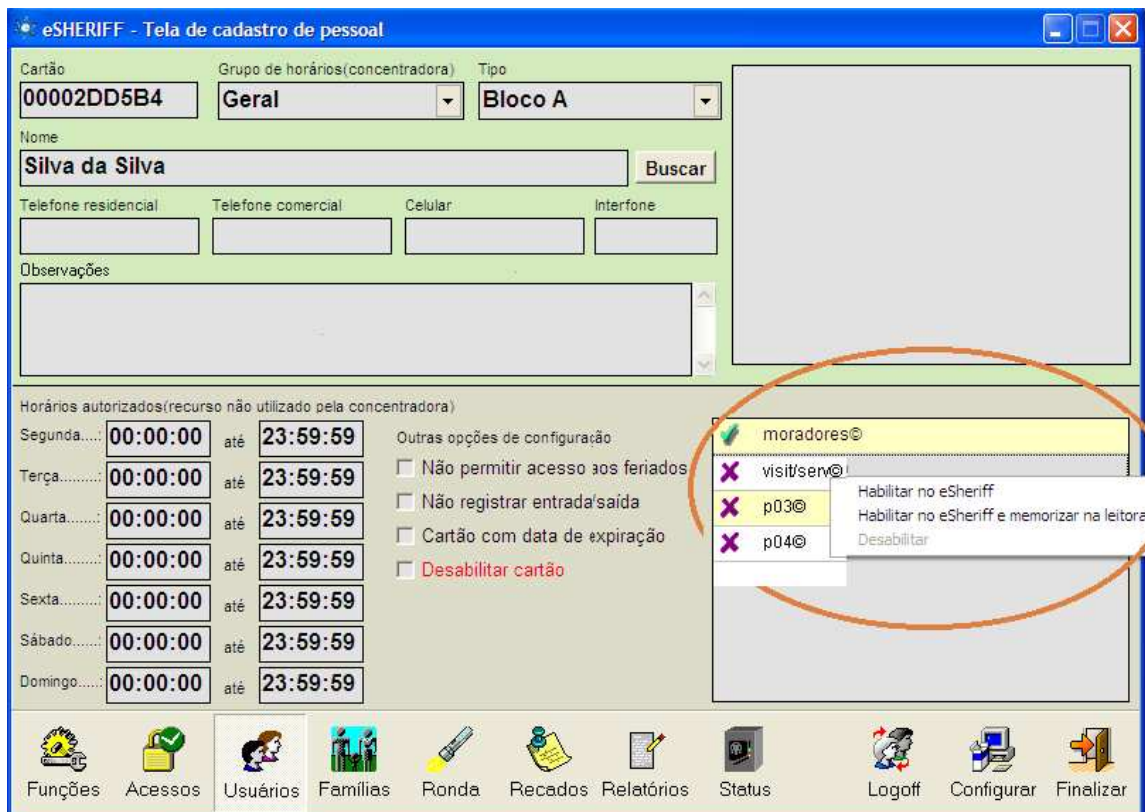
eSHERIFF - Tela de cadastro de pessoal

Cartão
00002DD5B4
Grupo de horários(concentradora)
Geral
Tipo
Bloco A

Nome
Silva da Silva
Buscar

Telefone residencial
Telefone comercial
Celular
Interfone

Observações

Horários autorizados(recurso não utilizado pela concentradora)

| | | | |
|---|---|---|---|
| Segunda..... | 00:00:00 | até | 23:59:59 |
| Terça.......... | 00:00:00 | até | 23:59:59 |
| Quarta........ | 00:00:00 | até | 23:59:59 |
| Quinta......... | 00:00:00 | até | 23:59:59 |
| Sexta.......... | 00:00:00 | até | 23:59:59 |
| Sábado...... | 00:00:00 | até | 23:59:59 |
| Domingo..... | 00:00:00 | até | 23:59:59 |

Outras opções de configuração
Não permitir acesso aos feriados
Não registrar entrada/saída
Cartão com data de expiração
Desabilitar cartão

moradores©
visit/serv©
p03©
p04©

Habilitar no eSheriff
Habilitar no eSheriff e memorizar na leitora
Desabilitar

Funções
Acessos
Usuários
Famílias
Ronda
Recados
Relatórios
Status
Logoff
Configurar
Finalizar